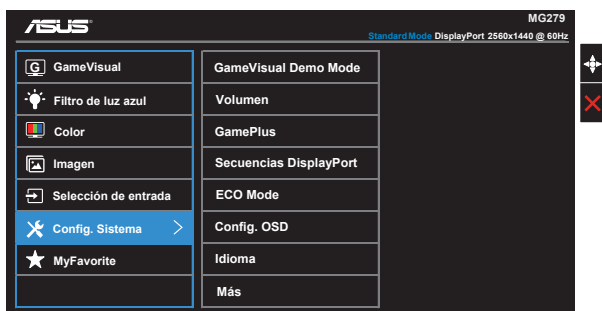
ASUS

MG279

Standard Mode DisplayPort 2560x1440 @ 60Hz

GameVisual
Filtro de luz azul
Color
Imagen
Selección de entrada
Config. Sistema
MyFavorite

GameVisual Demo Mode
Volumen
GamePlus
Secuencias DisplayPort
ECO Mode
Config. OSD
Idioma
Más